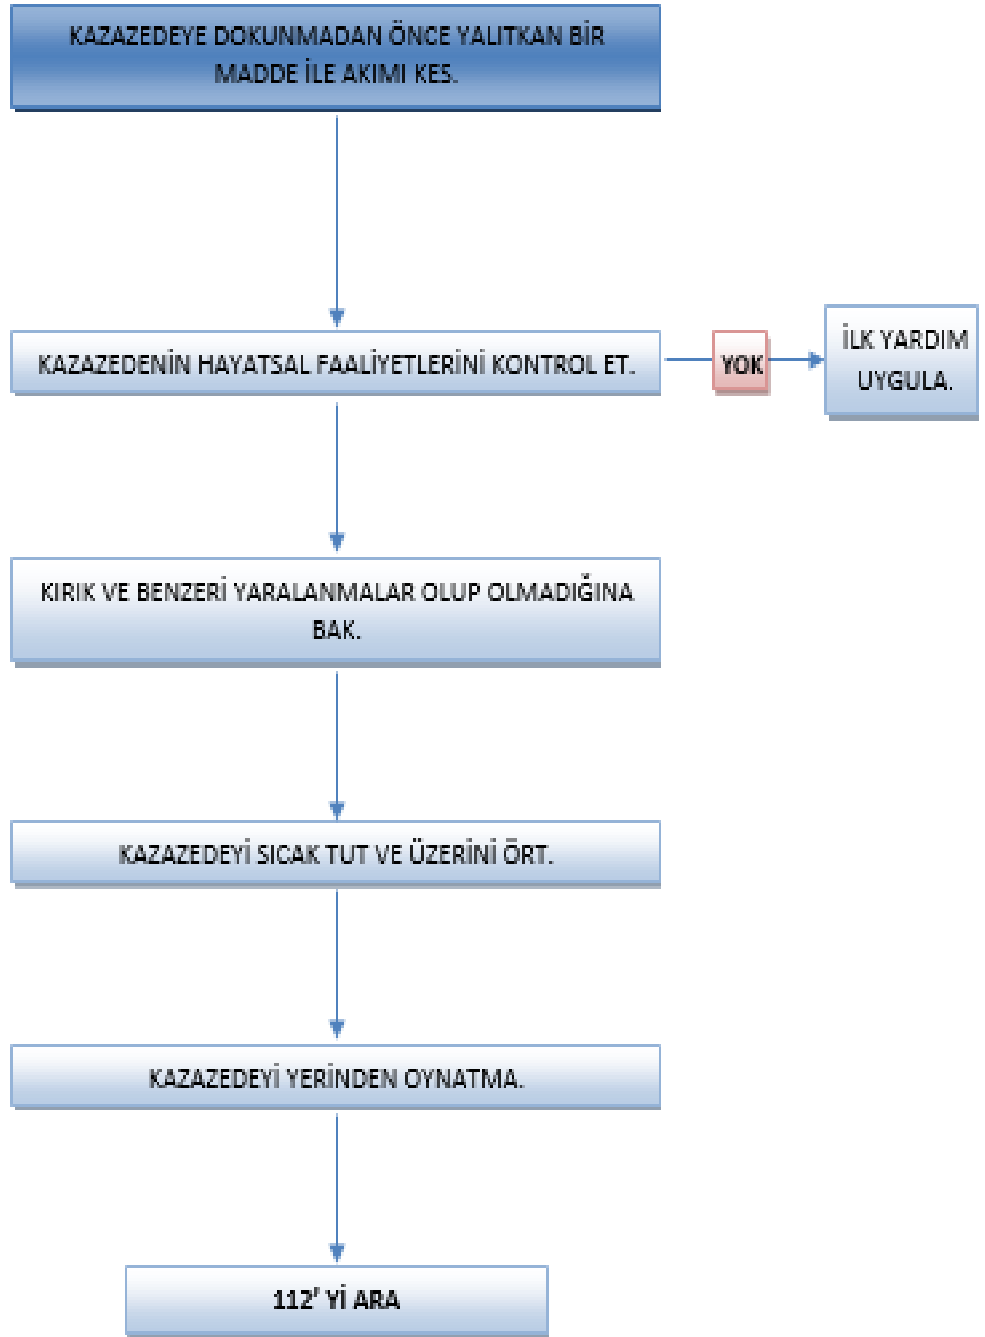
KAZAZEDEYE DOKUNMADAN ÖNCE YALITKAN BİR MADDE İLE AKIMI KES.

KAZAZEDENİN HAYATSAL FAALİYETLERİNİ KONTROL ET.

YOK

İLK YARDIM UYGULA.

KIRIK VE BENZERİ YARALANMALAR OLUP OLMADIĞINA BAK.

KAZAZEDEYİ SICAK TUT VE ÜZERİNİ ÖRT.

KAZAZEDEYİ YERİNDEN OYNATMA.

112' Yİ ARA